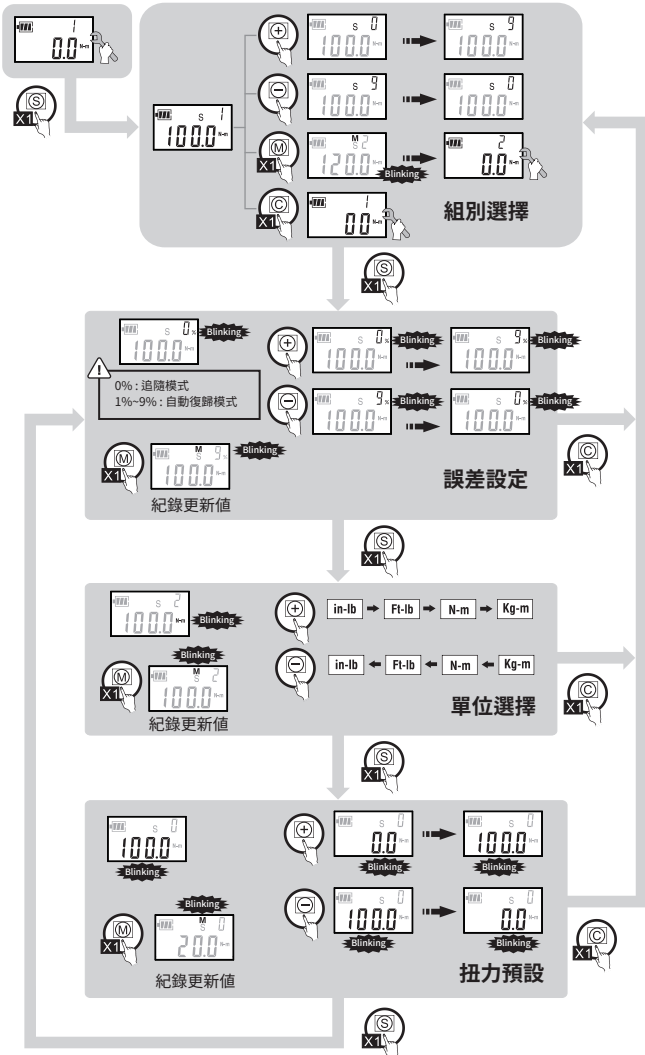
1
0.0

S
X1

S 1
100.0 N-m

+
S 0
100.0
S 9
100.0

−
S 9
100.0
S 0
100.0

M
X1
M
S 2
120.0
Blinking
2
0.0 N-m

C
X1
1
0.0 N-m

組別選擇

S
X1

S 0 %
100.0 N-m
Blinking

0%：追隨模式
1%~9%：自動復歸模式

+
S 0 %
100.0
Blinking
S 9 %
100.0
Blinking

−
S 9 %
100.0
Blinking
S 0 %
100.0
Blinking

M
X1
M
S 9
100.0
Blinking
紀錄更新值

誤差設定

C
X1

S
X1

S 2
100.0 N-m
Blinking

+
in-lb → Ft-lb → N-m → Kg-m

−
in-lb ← Ft-lb ← N-m ← Kg-m

M
X1
Blinking
S 2
100.0 N-m
紀錄更新值

單位選擇

C
X1

S
X1

S 0
100.0 N-m
Blinking

+
S 0
0.0 N-m
Blinking
S 0
100.0 N-m
Blinking

−
S 0
100.0 N-m
Blinking
S 0
0.0 N-m
Blinking

M
X1
Blinking
M
S 0
20.0 N-m
紀錄更新值

扭力預設

C
X1

S
X1